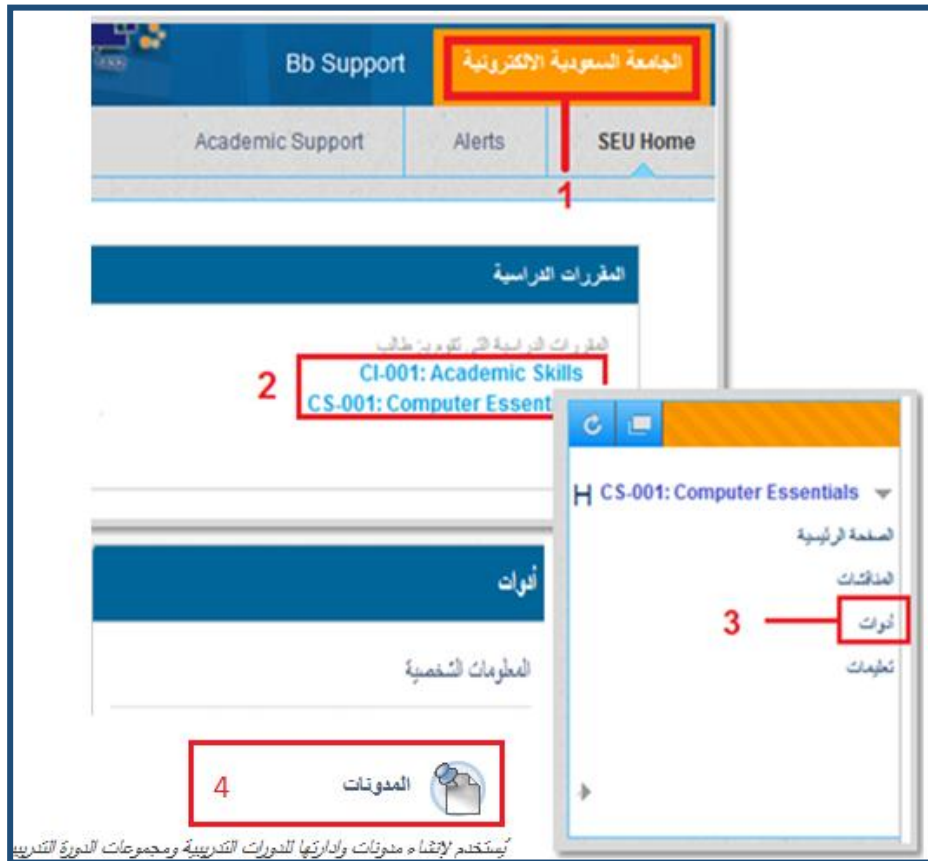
Bb Support
الجامعة السعودية الالكترونية
Academic Support
Alerts
SEU Home
1
المقررات الدراسية
المقررات الدراسية التي تكون بها: طالب
2
CI-001: Academic Skills
CS-001: Computer Essent
CS-001: Computer Essentials
الصفحة الرئيسية
المناقشات
3
أدوات
تعليمات
أدوات
المعلومات الشخصية
4
المدونات
يُستخدم لإنشاء مدونات وإدارتها للدورات التدريبية ومجموعات الدورة التدريب